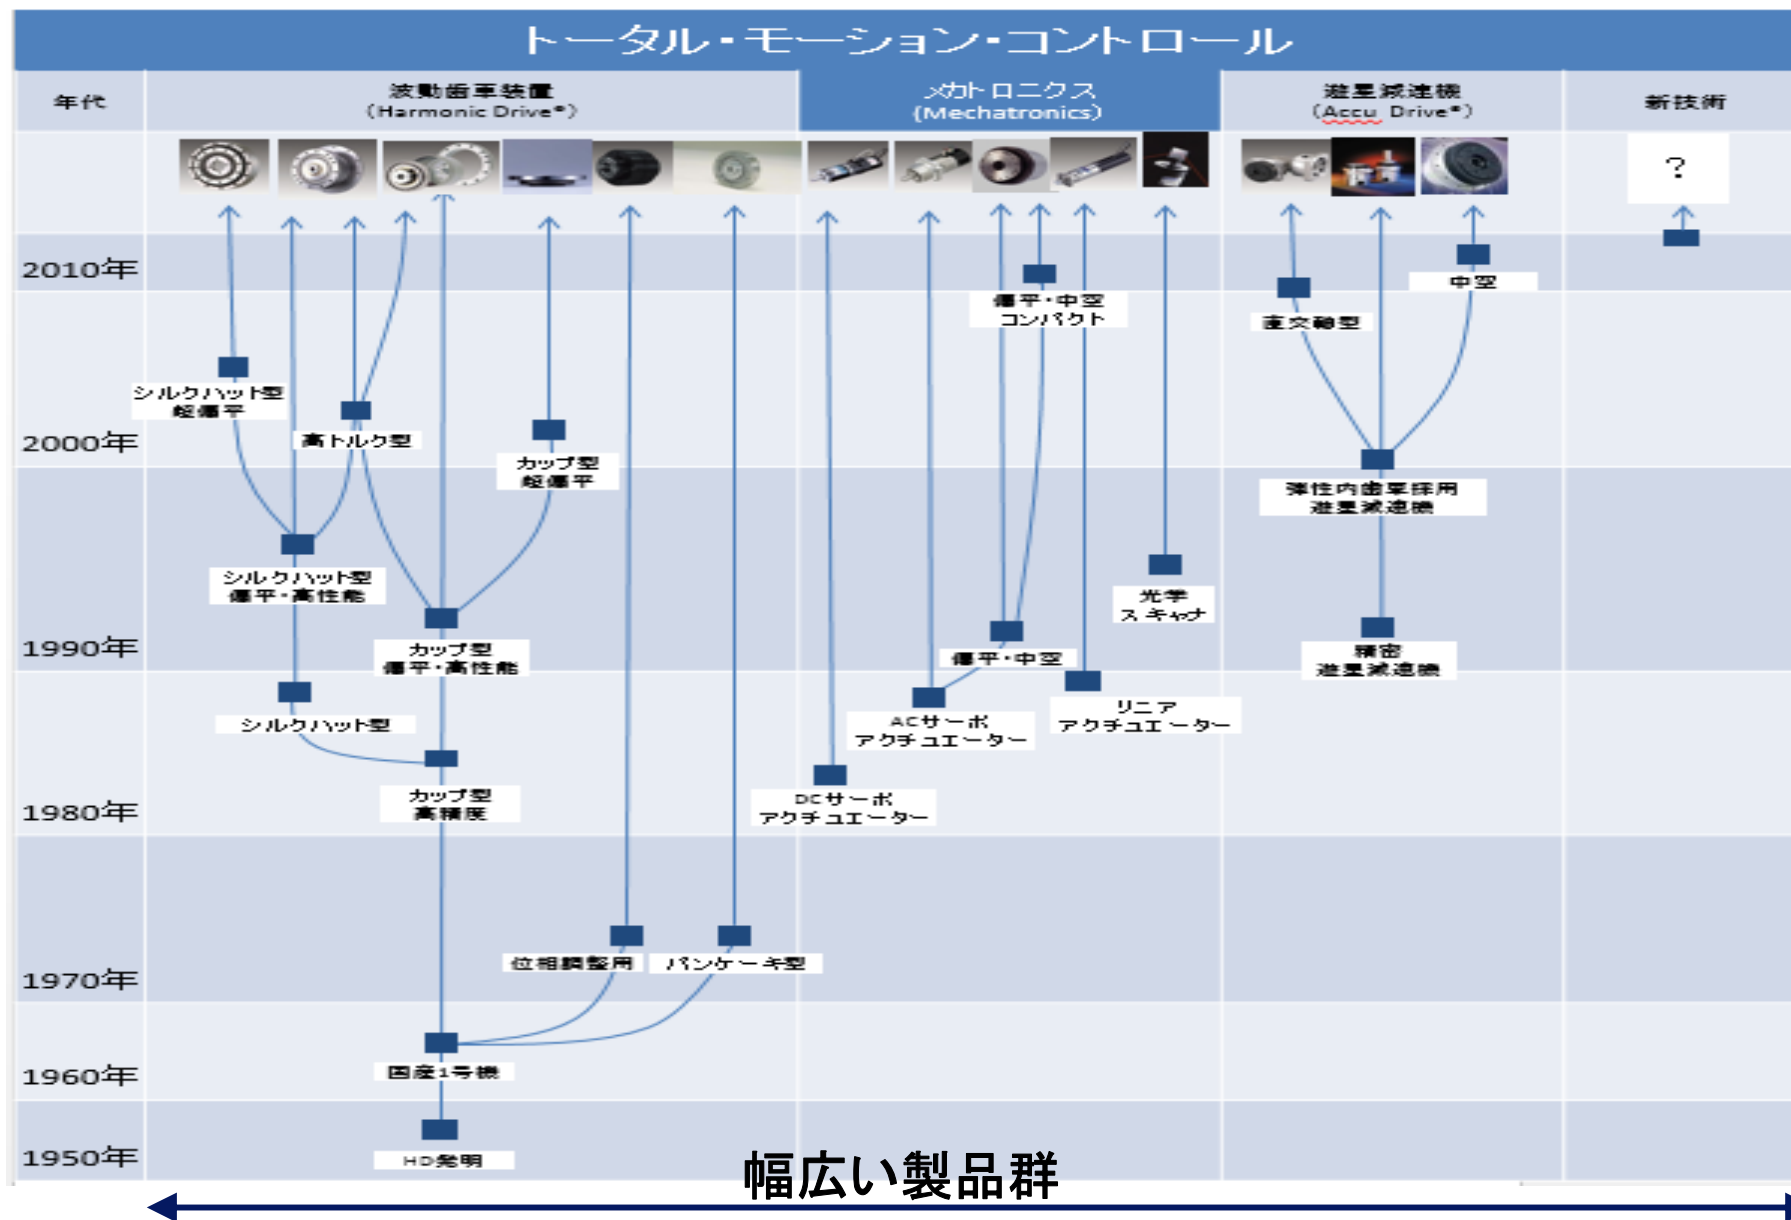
トータル・モーション・コントロール

年代

波動歯車装置
(Harmonic Drive®)

メカトロニクス
(Mechatronics)

遊星減速機
(Accu Drive®)

新技術

?

2010年
2000年
1990年
1980年
1970年
1960年
1950年

シルクハット型
超扁平

高トルク型

カップ型
超扁平

シルクハット型
扁平・高性能

カップ型
扁平・高性能

シルクハット型

カップ型
高精度

位相調整用

パンケーキ型

国産1号機

HD発明

扁平・中空
コンパクト

扁平・中空

ACサーボ
アクチュエーター

リニア
アクチュエーター

DCサーボ
アクチュエーター

光学
スキャナ

直交軸型

中空

薄性内歯車採用
遊星減速機

精密
遊星減速機

幅広い製品群